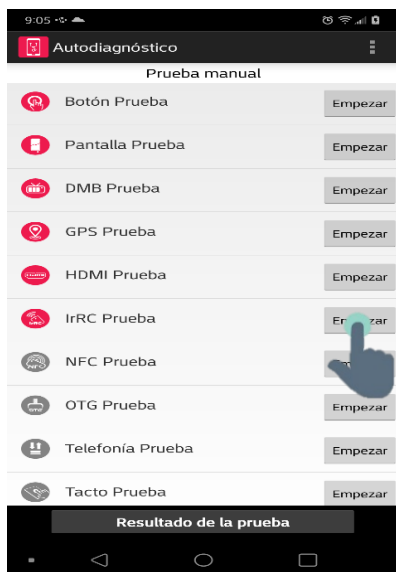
9:05

Autodiagnóstico

Prueba manual

Botón Prueba
Empezar

Pantalla Prueba
Empezar

DMB Prueba
Empezar

GPS Prueba
Empezar

HDMI Prueba
Empezar

IrRC Prueba
Empezar

NFC Prueba
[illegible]

OTG Prueba
Empezar

Telefonía Prueba
Empezar

Tacto Prueba
Empezar

Resultado de la prueba